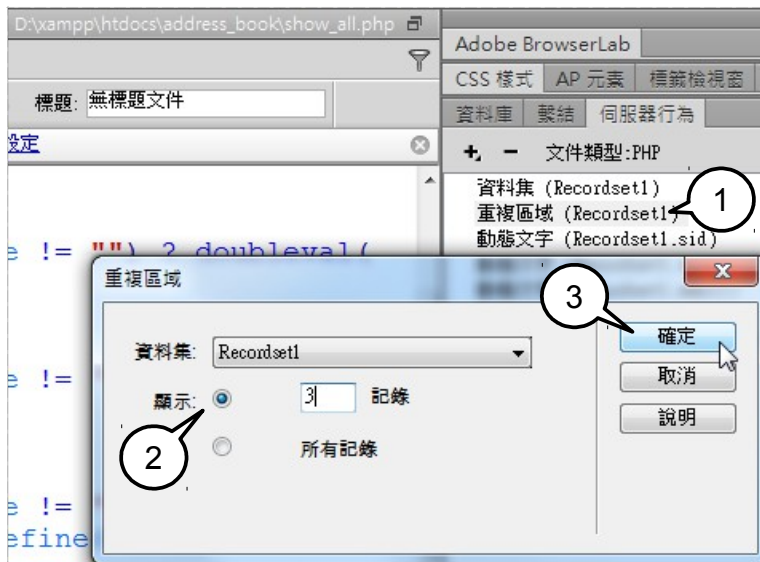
D:\xampp\htdocs\address_book\show_all.php

Adobe BrowserLab

CSS 樣式 AP 元素 標籤檢視器

資料庫 繫結 伺服器行為

標題: 無標題文件

設定

+ − 文件類型:PHP

資料集 (Recordset1)

重複區域 (Recordset1)

動態文字 (Recordset1.sid)

1

e != "") ? doubleval(

e !=

e !=

efine

重複區域

3

資料集: Recordset1

確定

顯示: 3 記錄

取消

說明

所有記錄

2